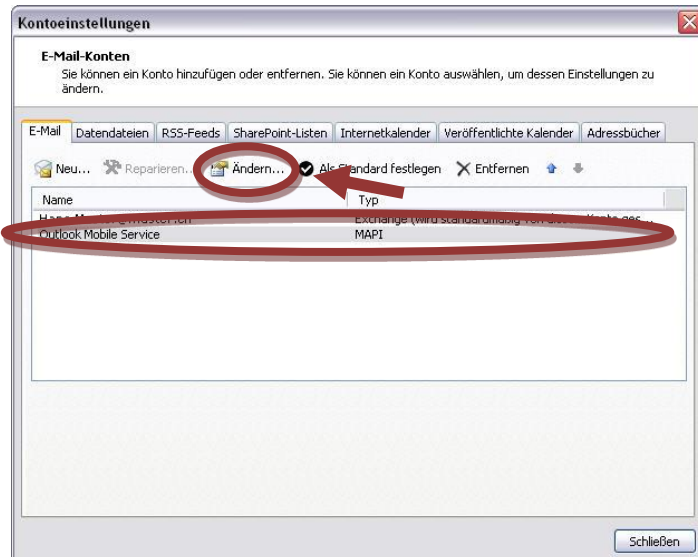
Kontoeinstellungen

E-Mail-Konten
Sie können ein Konto hinzufügen oder entfernen. Sie können ein Konto auswählen, um dessen Einstellungen zu ändern.

E-Mail | Datendateien | RSS-Feeds | SharePoint-Listen | Internetkalender | Veröffentlichte Kalender | Adressbücher

Neu... Reparieren... Ändern... Als Standard festlegen Entfernen

| Name | Typ |
|---|---|
| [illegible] | Exchange (wird standardmäßig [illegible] |
| Outlook Mobile Service | MAPI |

Schließen